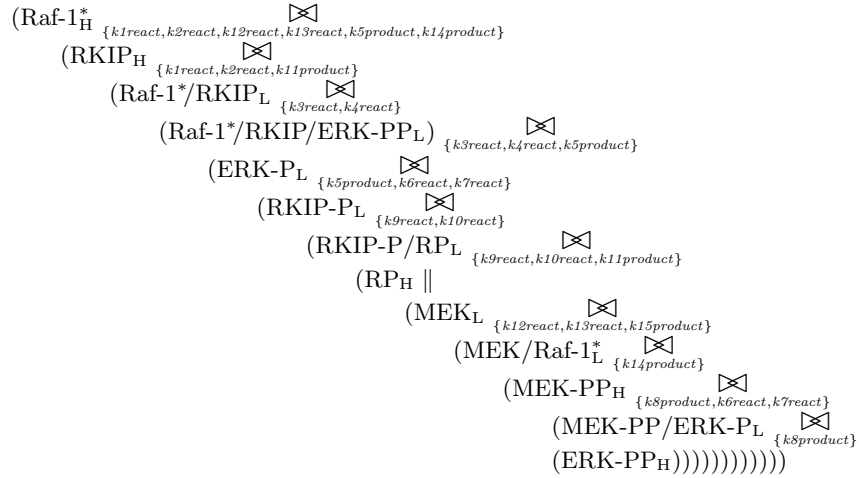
$(\text{Raf-1}^*_{\text{H}} \underset{\{k1react,k2react,k12react,k13react,k5product,k14product\}}{\bowtie}$
$(\text{RKIP}_{\text{H}} \underset{\{k1react,k2react,k11product\}}{\bowtie}$
$(\text{Raf-1}^*/\text{RKIP}_{\text{L}} \underset{\{k3react,k4react\}}{\bowtie}$
$(\text{Raf-1}^*/\text{RKIP/ERK-PP}_{\text{L}}) \underset{\{k3react,k4react,k5product\}}{\bowtie}$
$(\text{ERK-P}_{\text{L}} \underset{\{k5product,k6react,k7react\}}{\bowtie}$
$(\text{RKIP-P}_{\text{L}} \underset{\{k9react,k10react\}}{\bowtie}$
$(\text{RKIP-P/RP}_{\text{L}} \underset{\{k9react,k10react,k11product\}}{\bowtie}$
$(\text{RP}_{\text{H}} \parallel$
$(\text{MEK}_{\text{L}} \underset{\{k12react,k13react,k15product\}}{\bowtie}$
$(\text{MEK/Raf-1}^*_{\text{L}} \underset{\{k14product\}}{\bowtie}$
$(\text{MEK-PP}_{\text{H}} \underset{\{k8product,k6react,k7react\}}{\bowtie}$
$(\text{MEK-PP/ERK-P}_{\text{L}} \underset{\{k8product\}}{\bowtie}$
$(\text{ERK-PP}_{\text{H}})))))))))))))$